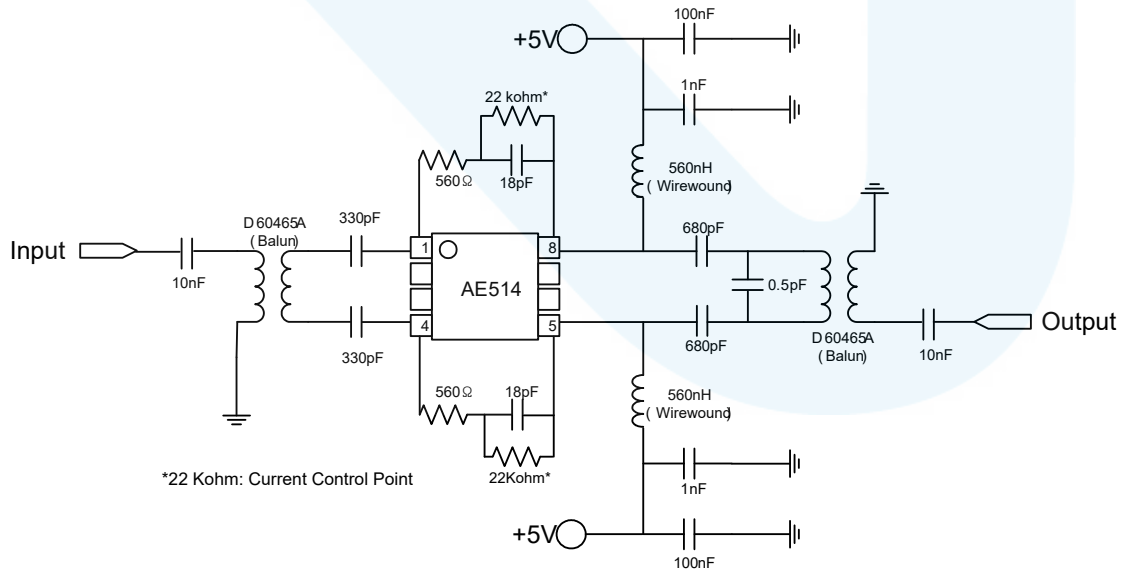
+5V
100nF
1nF
22 kohm*
560Ω
18pF
560nH
( Wirewound)
D60465A
( Balun)
330pF
680pF
Input
10nF
1
8
AE514
0.5pF
4
5
330pF
680pF
D60465A
( Balun)
10nF
Output
560Ω
18pF
560nH
( Wirewound)
*22 Kohm: Current Control Point
22Kohm*
1nF
+5V
100nF